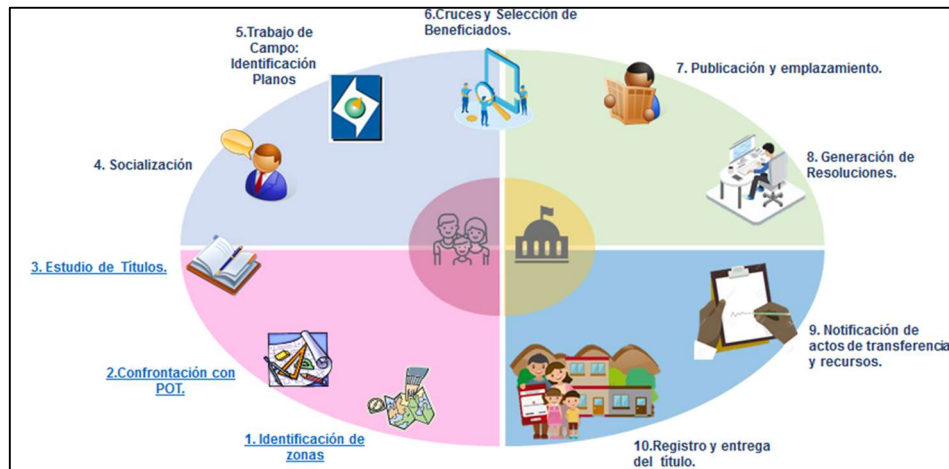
6.Cruces y Selección de Beneficiados.

5.Trabajo de Campo: Identificación Planos

7. Publicación y emplazamiento.

4. Socialización

8. Generación de Resoluciones.

3. Estudio de Títulos.

9. Notificación de actos de transferencia y recursos.

2.Confrontación con POT.

1. Identificación de zonas

10.Registro y entrega del título.